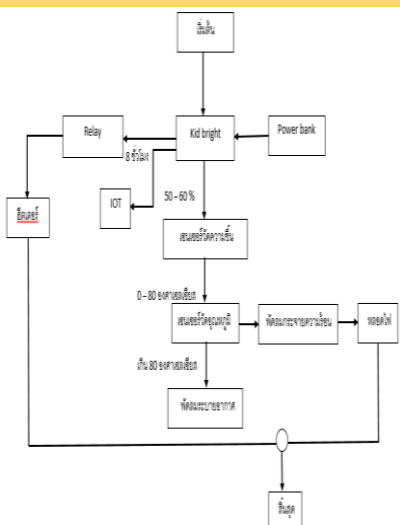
เริ่มต้น

Relay

Kid bright

Power bank

8 ชั่วโมง

IOT

50 – 60 %

ซีเนอรี่

เซนเซอร์วัดความชื้น

0 – 80 องศาเซลเซียส

เซนเซอร์วัดอุณหภูมิ

พัดลมระบายความร้อน

หลอดไฟ

เกิน 80 องศาเซลเซียส

พัดลมระบายอากาศ

สิ้นสุด